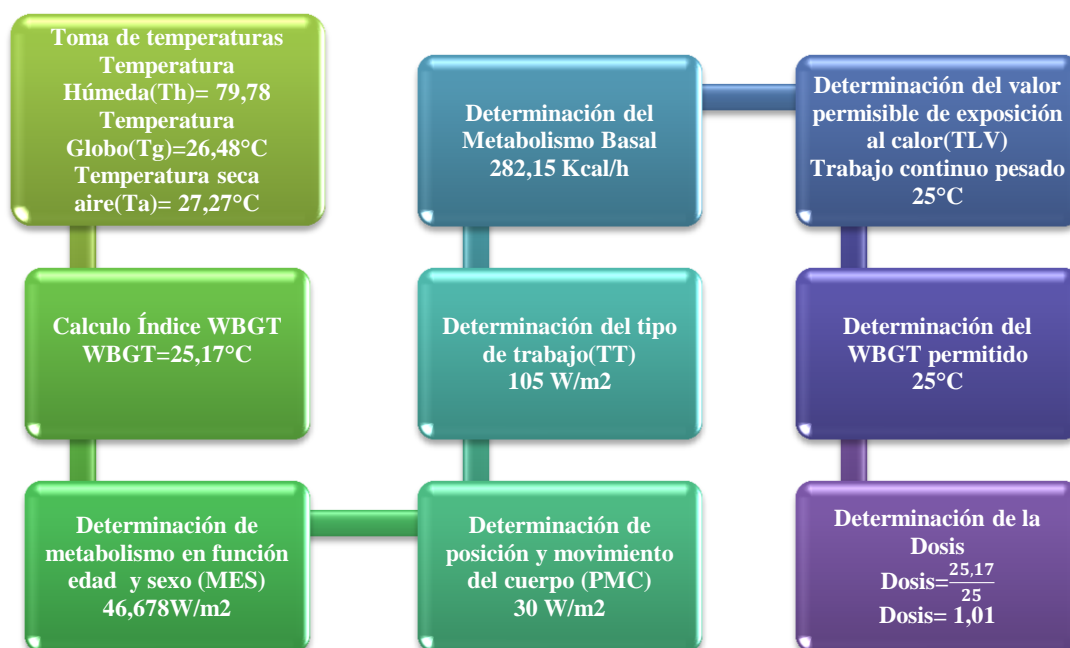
Toma de temperaturas
Temperatura Húmeda(Th)= 79,78
Temperatura Globo(Tg)=26,48°C
Temperatura seca aire(Ta)= 27,27°C

Calculo Índice WBGT
WBGT=25,17°C

Determinación de metabolismo en función edad y sexo (MES)
46,678W/m2

Determinación del Metabolismo Basal
282,15 Kcal/h

Determinación del tipo de trabajo(TT)
105 W/m2

Determinación de posición y movimiento del cuerpo (PMC)
30 W/m2

Determinación del valor permisible de exposición al calor(TLV)
Trabajo continuo pesado
25°C

Determinación del WBGT permitido
25°C

Determinación de la Dosis
Dosis=$\frac{25,17}{25}$
Dosis= 1,01